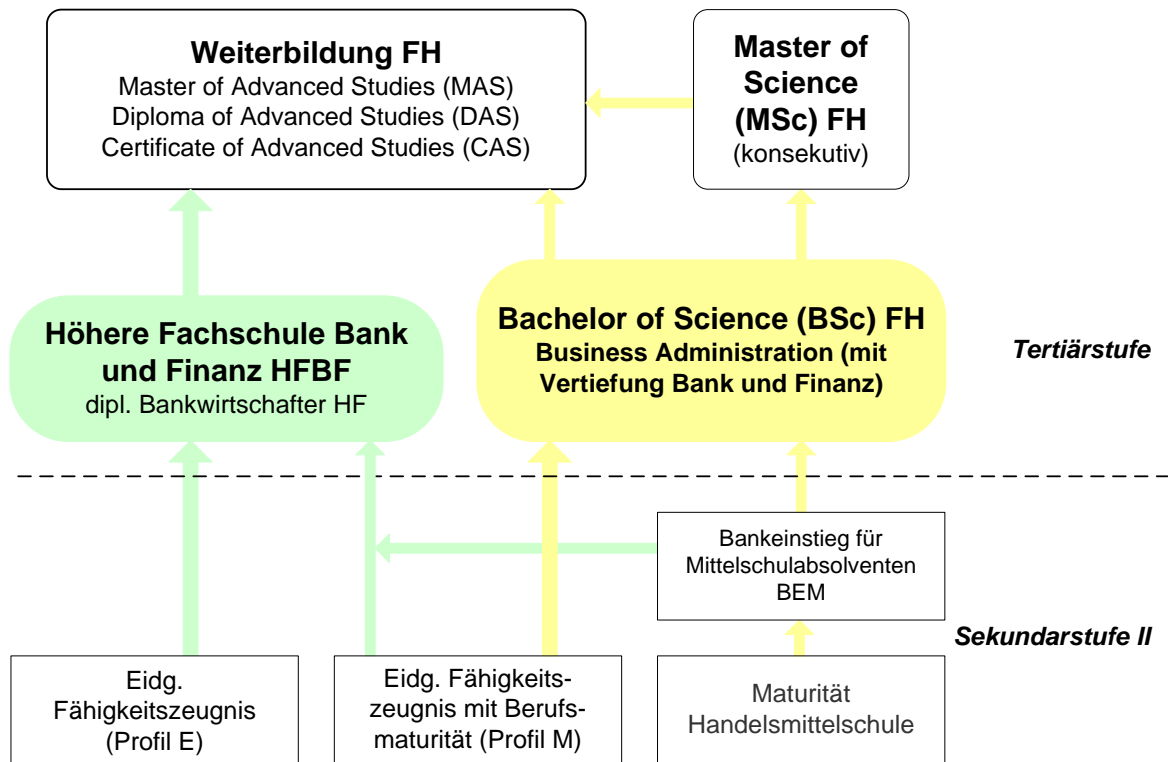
Weiterbildung FH
Master of Advanced Studies (MAS)
Diploma of Advanced Studies (DAS)
Certificate of Advanced Studies (CAS)

Master of Science (MSc) FH
(konsekutiv)

Höhere Fachschule Bank und Finanz HFBF
dipl. Bankwirtschafter HF

Bachelor of Science (BSc) FH
Business Administration (mit Vertiefung Bank und Finanz)

Tertiärstufe

Bankeinstieg für Mittelschulabsolventen BEM

Sekundarstufe II

Eidg. Fähigkeitszeugnis (Profil E)

Eidg. Fähigkeitszeugnis mit Berufsmaturität (Profil M)

Maturität Handelsmittelschule